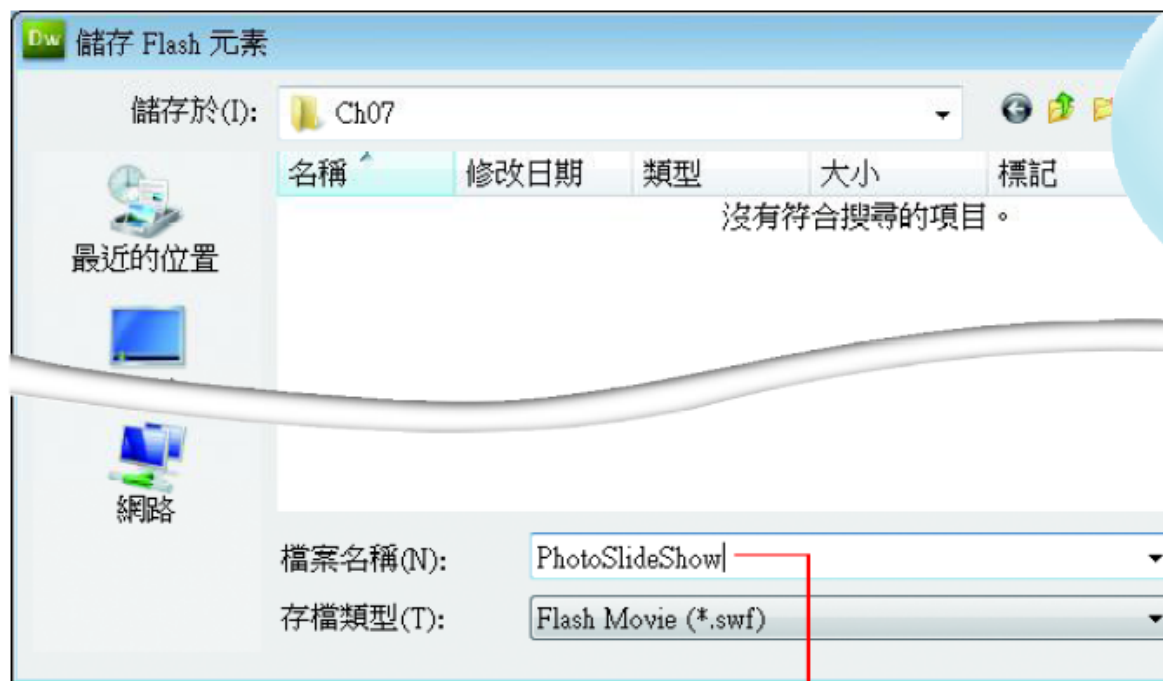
Dw 儲存 Flash 元素

儲存於(I): Ch07

| 名稱 | 修改日期 | 類型 | 大小 | 標記 |
|---|---|---|---|---|

沒有符合搜尋的項目。

最近的位置

網路

檔案名稱(N): PhotoSlideShow

存檔類型(T): Flash Movie (*.swf)